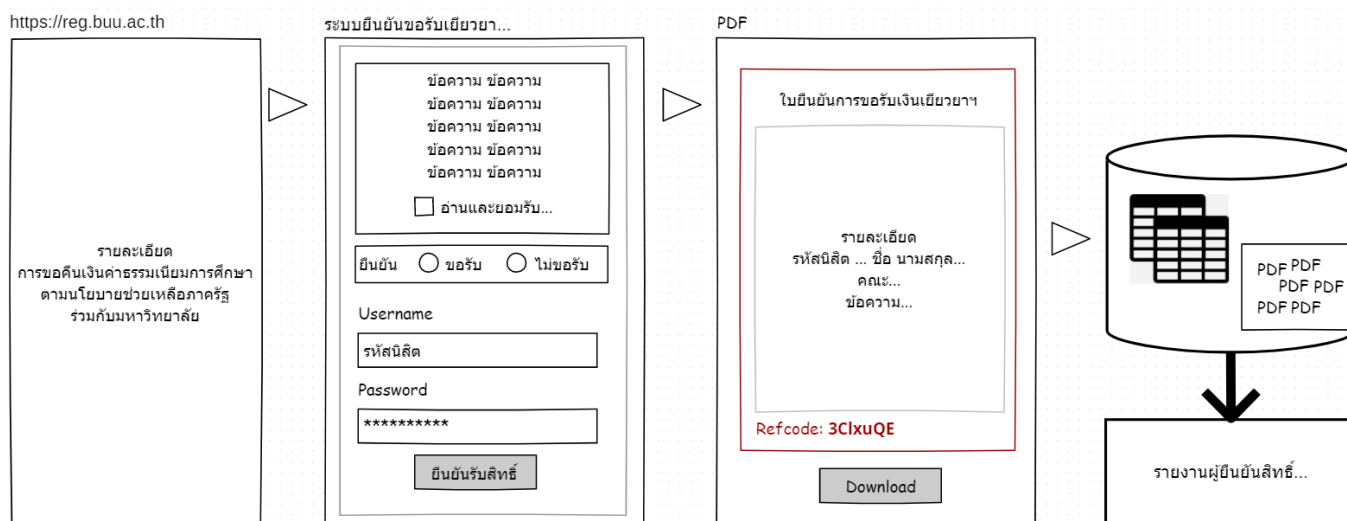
https://reg.buu.ac.th

รายละเอียด
การขอคืนเงินค่าธรรมเนียมการศึกษา
ตามนโยบายช่วยเหลือภาครัฐ
ร่วมกับมหาวิทยาลัย

ระบบยืนยันขอรับเยียวยา...

ข้อความ ข้อความ
ข้อความ ข้อความ
ข้อความ ข้อความ
ข้อความ ข้อความ
ข้อความ ข้อความ

อ่านและยอมรับ...

ยืนยัน ขอรับ ไม่ขอรับ

Username

รหัสนิสิต

Password

**********

ยืนยันรับสิทธิ์

PDF

ใบยืนยันการขอรับเงินเยียวยาฯ

รายละเอียด
รหัสนิสิต ... ชื่อ นามสกุล...
คณะ...
ข้อความ...

Refcode: 3ClxuQE

Download

PDF PDF
PDF PDF
PDF PDF

รายงานผู้ยืนยันสิทธิ์...